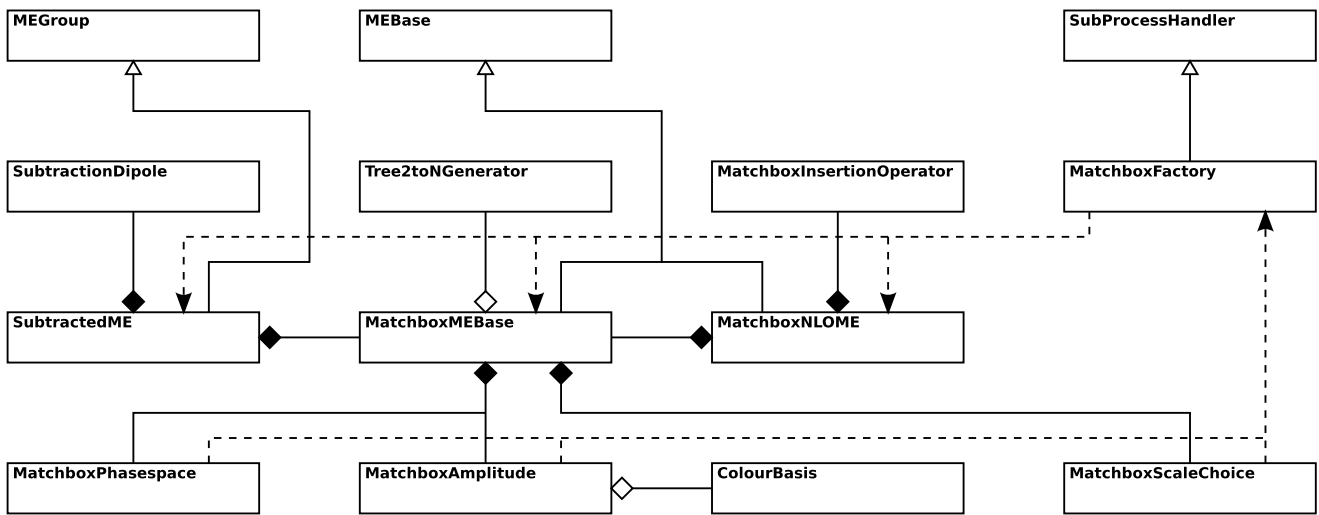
MEGroup

MEBase

SubProcessHandler

SubtractionDipole

Tree2toNGenerator

MatchboxInsertionOperator

MatchboxFactory

SubtractedME

MatchboxMEBase

MatchboxNLOME

MatchboxPhasespace

MatchboxAmplitude

ColourBasis

MatchboxScaleChoice